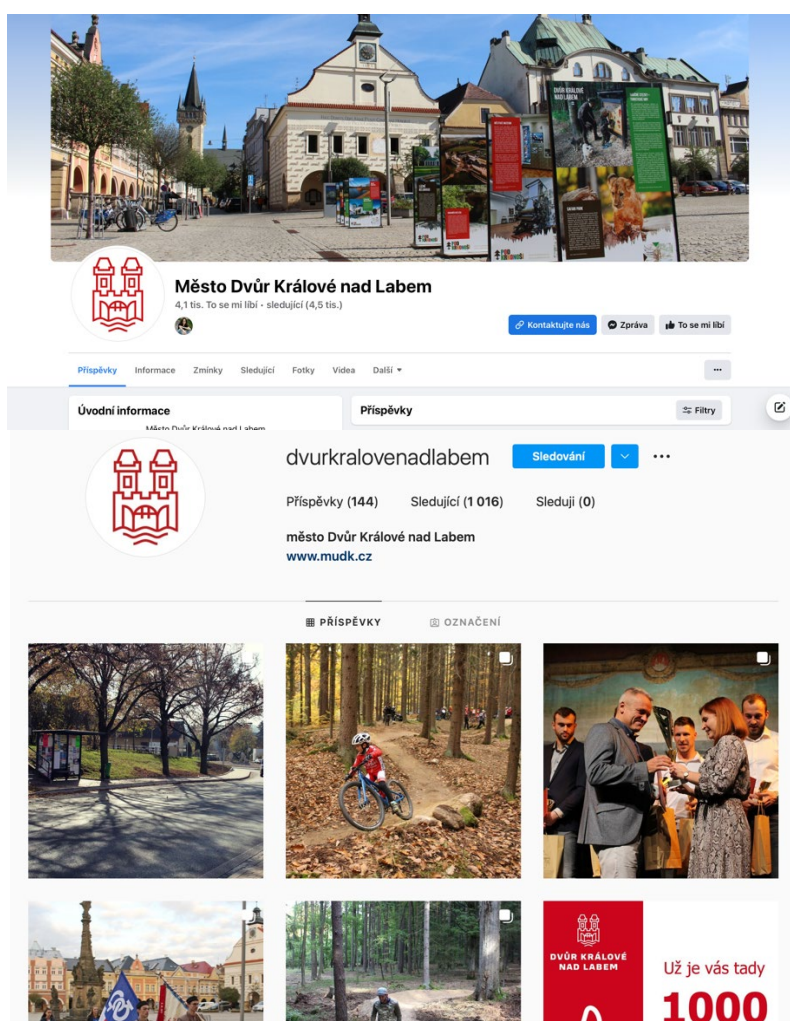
DVŮR KRÁLOVÉ NAD LABEM

Město Dvůr Králové nad Labem

4,1 tis. To se mi líbí • sledující (4,5 tis.)

Kontaktujte nás Zpráva To se mi líbí

Příspěvky Informace Zmínky Sledující Fotky Videa Další ▾

...

Úvodní informace

Příspěvky

Filtry

dvurkralovenadlabem Sledování

Příspěvky (144) Sledující (1 016) Sleduji (0)

město Dvůr Králové nad Labem

www.mudk.cz

PŘÍSPĚVKY OZNAČENÍ

DVŮR KRÁLOVÉ NAD LABEM

Už je vás tady

1000